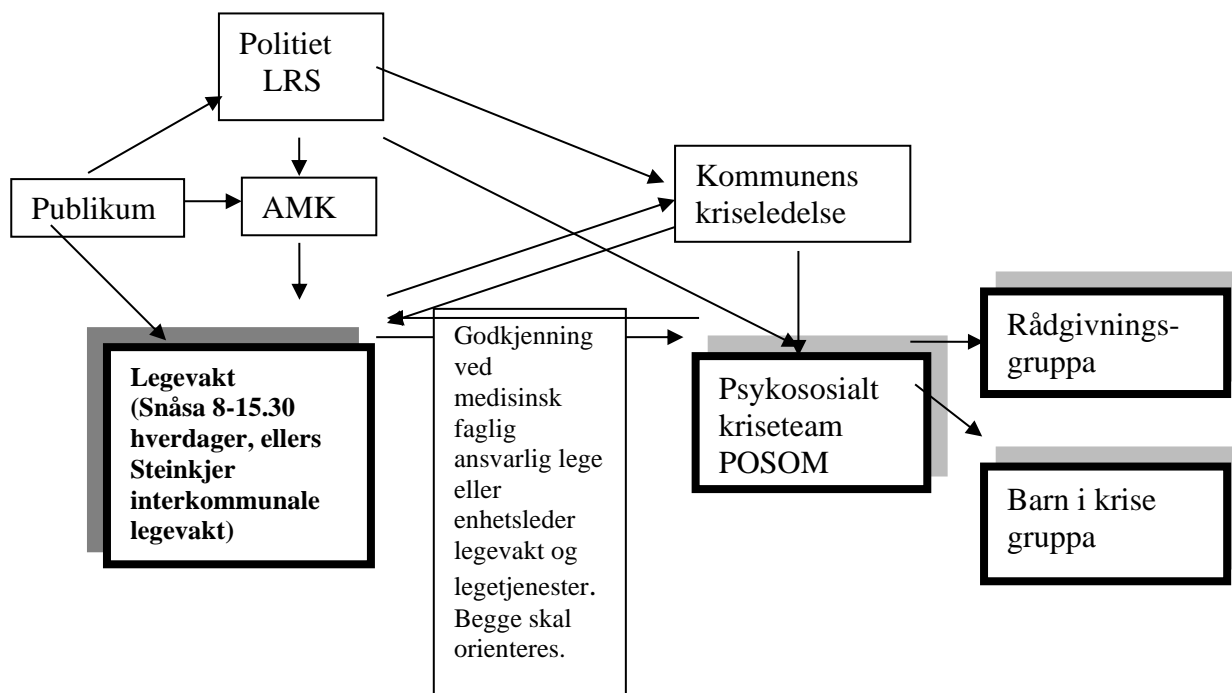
Politiet
LRS

Publikum

AMK

Kommunens kriseledelse

Legevakt (Snåsa 8-15.30 hverdager, ellers Steinkjer interkommunale legevakt)

Godkjenning ved medisinsk faglig ansvarlig lege eller enhetsleder legevakt og legetjenester. Begge skal orienteres.

Psykososialt kriseteam POSOM

Rådgivnings-gruppa

Barn i krise gruppa